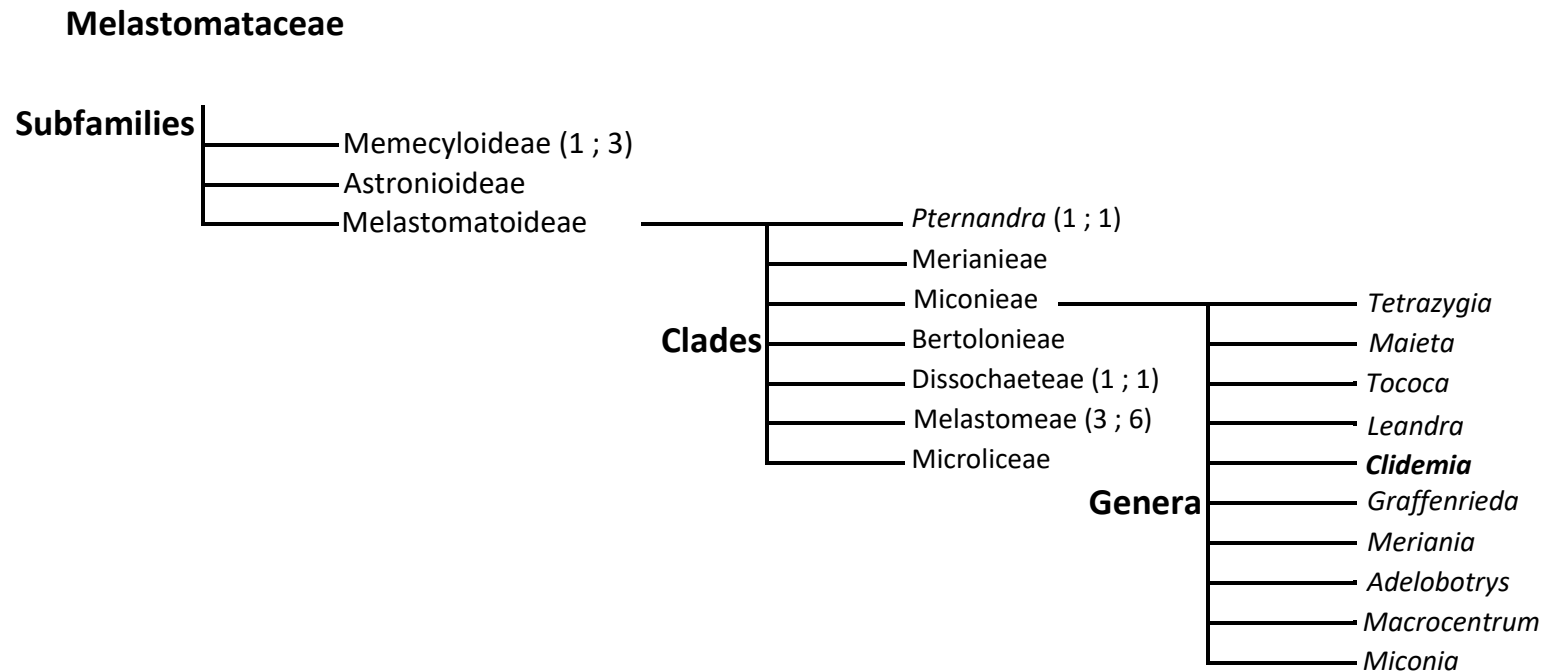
Melastomataceae

Subfamilies
Memecyloideae (1 ; 3)
Astronioideae
Melastomatoideae

Pternandra (1 ; 1)
Merianieae
Miconieae
Clades
Bertolonieae
Dissochaeteae (1 ; 1)
Melastomeae (3 ; 6)
Microliceae

Tetrazygia
Maieta
Tococa
Leandra
Clidemia
Genera
Graffenrieda
Meriania
Adelobotrys
Macrocentrum
Miconia